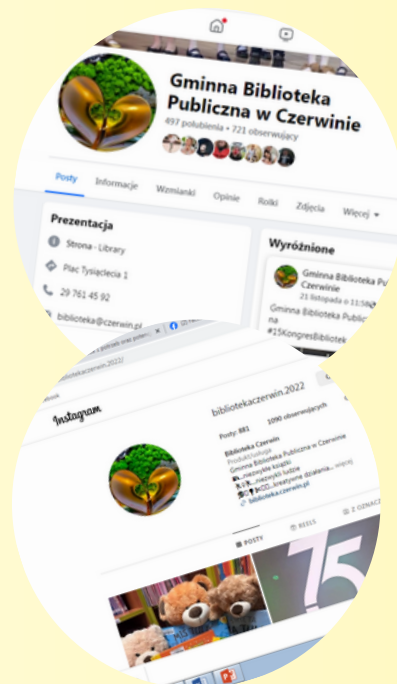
Gminna Biblioteka Publiczna w Czerwinie
497 polubienia • 721 obserwujący

Posty
Informacje
Wzmianki
Opinie
Rolki
Zdjęcia
Więcej

Prezentacja
Strona · Library
Plac Tysiąclecia 1
29 761 45 92
biblioteka@czerwin.pl

Wyróżnione
Gminna Biblioteka Publiczna w Czerwinie
21 listopada o 11:50
Gminna Biblioteka Publiczna na #15KongresBibliotek

Instagram
bibliotekaczerwin.2022
Posty: 881
1090 obserwujących
Biblioteka Czerwin
Produkt/usługa
Gminna Biblioteka Publiczna w Czerwinie
niezwykłe książki
niezwykli ludzie
kreatywne działania... więcej
biblioteka.czerwin.pl
POSTY
REELS
OZNACZ
15